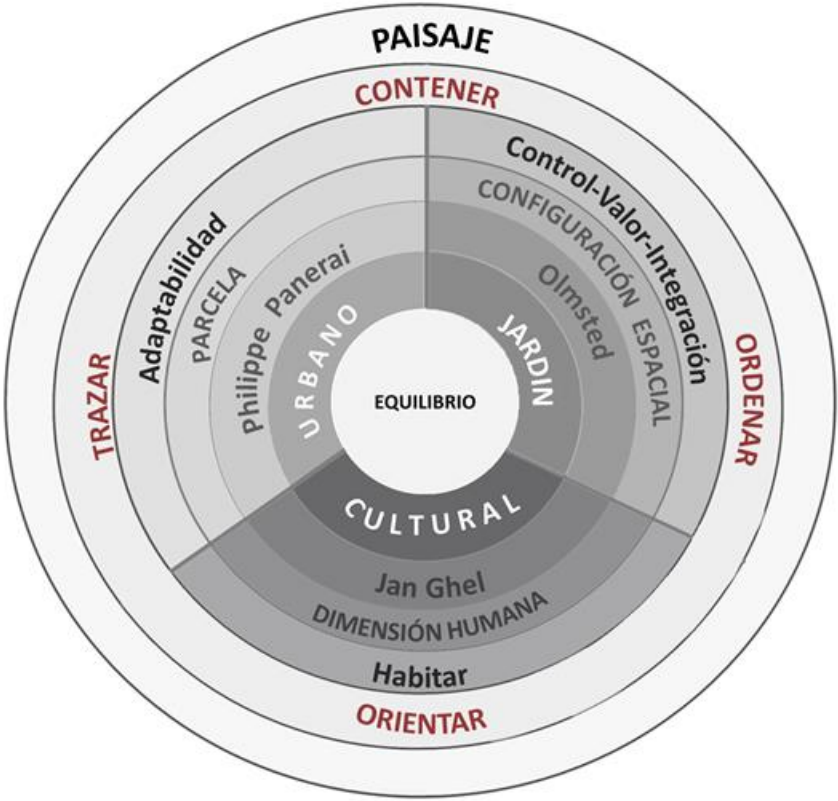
PAISAJE

CONTENER

TRAZAR

ORDENAR

ORIENTAR

Adaptabilidad

PARCELA

Philippe Panerai

URBANO

Control-Valor-Integración

CONFIGURACIÓN ESPACIAL

Olmsted

JARDIN

EQUILIBRIO

CULTURAL

Jan Ghel

DIMENSIÓN HUMANA

Habitar